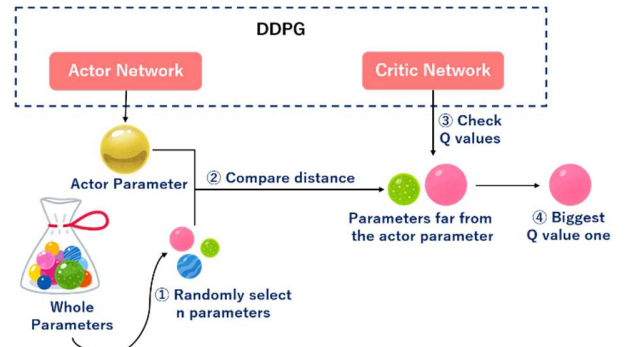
DDPG

Actor Network

Critic Network

③ Check Q values

Actor Parameter

② Compare distance

Parameters far from the actor parameter

④ Biggest Q value one

Whole Parameters

① Randomly select n parameters